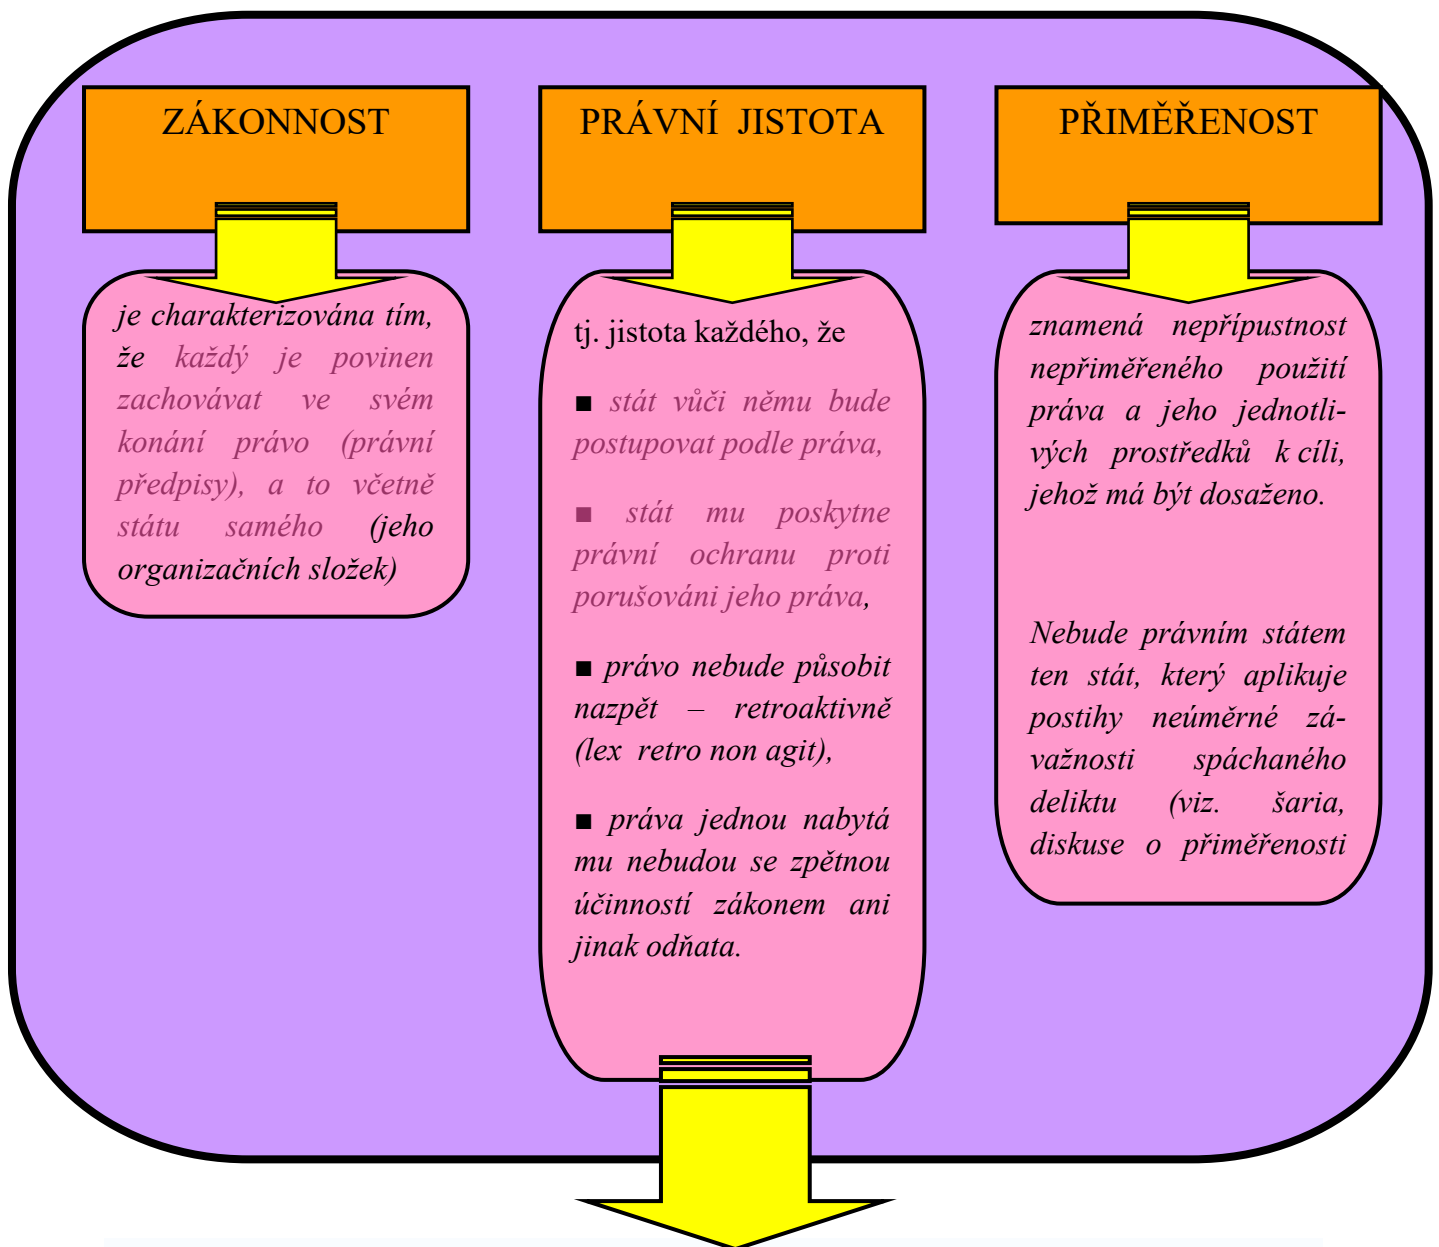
ZÁKONNOST

je charakterizována tím, že každý je povinen zachovávat ve svém konání právo (právní předpisy), a to včetně státu samého (jeho organizačních složek)

PRÁVNÍ JISTOTA

tj. jistota každého, že

■ stát vůči němu bude postupovat podle práva,

■ stát mu poskytne právní ochranu proti porušováni jeho práva,

■ právo nebude působit nazpět – retroaktivně (lex retro non agit),

■ práva jednou nabytá mu nebudou se zpětnou účinností zákonem ani jinak odňata.

PŘIMĚŘENOST

znamená nepřípustnost nepřiměřeného použití práva a jeho jednotlivých prostředků k cíli, jehož má být dosaženo.

Nebude právním státem ten stát, který aplikuje postihy neúměrné závažnosti spáchaného deliktu (viz. šaria, diskuse o přiměřenosti